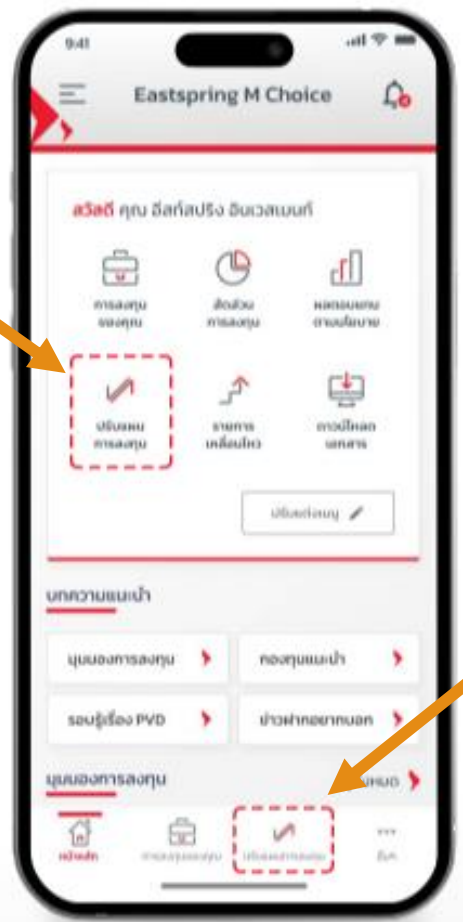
9:41

Eastspring M Choice

สวัสดี คุณ อีสท์สปริง อินเวสเมนท์

การลงทุน ของคุณ

สัดส่วน การลงทุน

ผลตอบแทน ตามนโยบาย

ปรับแผน การลงทุน

รายการ เคลื่อนไหว

ดาวน์โหลด เอกสาร

ปรับแต่งเมนู

บทความแนะนำ

มุมมองการลงทุน

กองทุนแนะนำ

รอบรู้เรื่อง PVD

ข่าวฝากอยากบอก

มุมมองการลงทุน

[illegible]หมด

หน้าหลัก

การลงทุนของคุณ

ปรับแผนการลงทุน

อื่นๆ